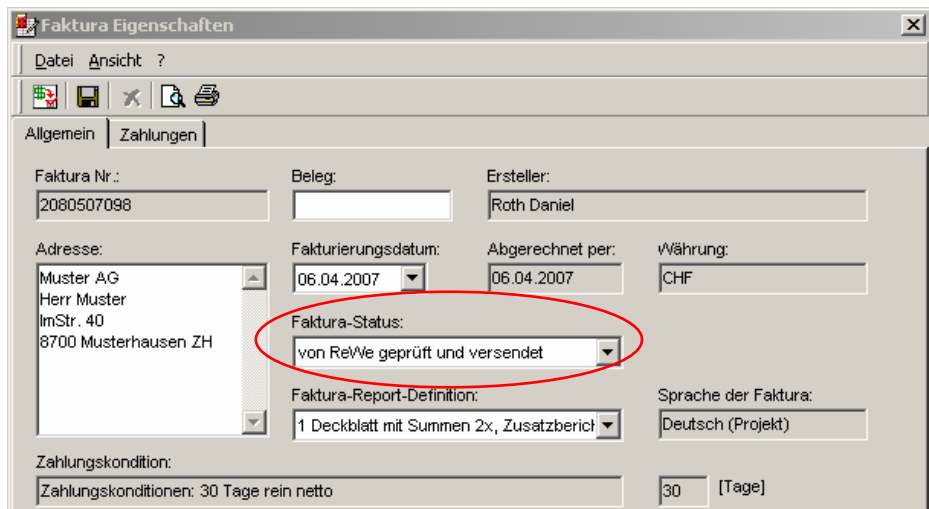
Faktura Eigenschaften

Datei Ansicht ?

Allgemein Zahlungen

Faktura Nr.:
2080507098

Beleg:

Ersteller:
Roth Daniel

Adresse:
Muster AG
Herr Muster
ImStr. 40
8700 Musterhausen ZH

Fakturierungsdatum:
06.04.2007

Abgerechnet per:
06.04.2007

Währung:
CHF

Faktura-Status:
von ReWe geprüft und versendet

Faktura-Report-Definition:
1 Deckblatt mit Summen 2x, Zusatzberich

Sprache der Faktura:
Deutsch (Projekt)

Zahlungskondition:
Zahlungskonditionen: 30 Tage rein netto

30 [Tage]